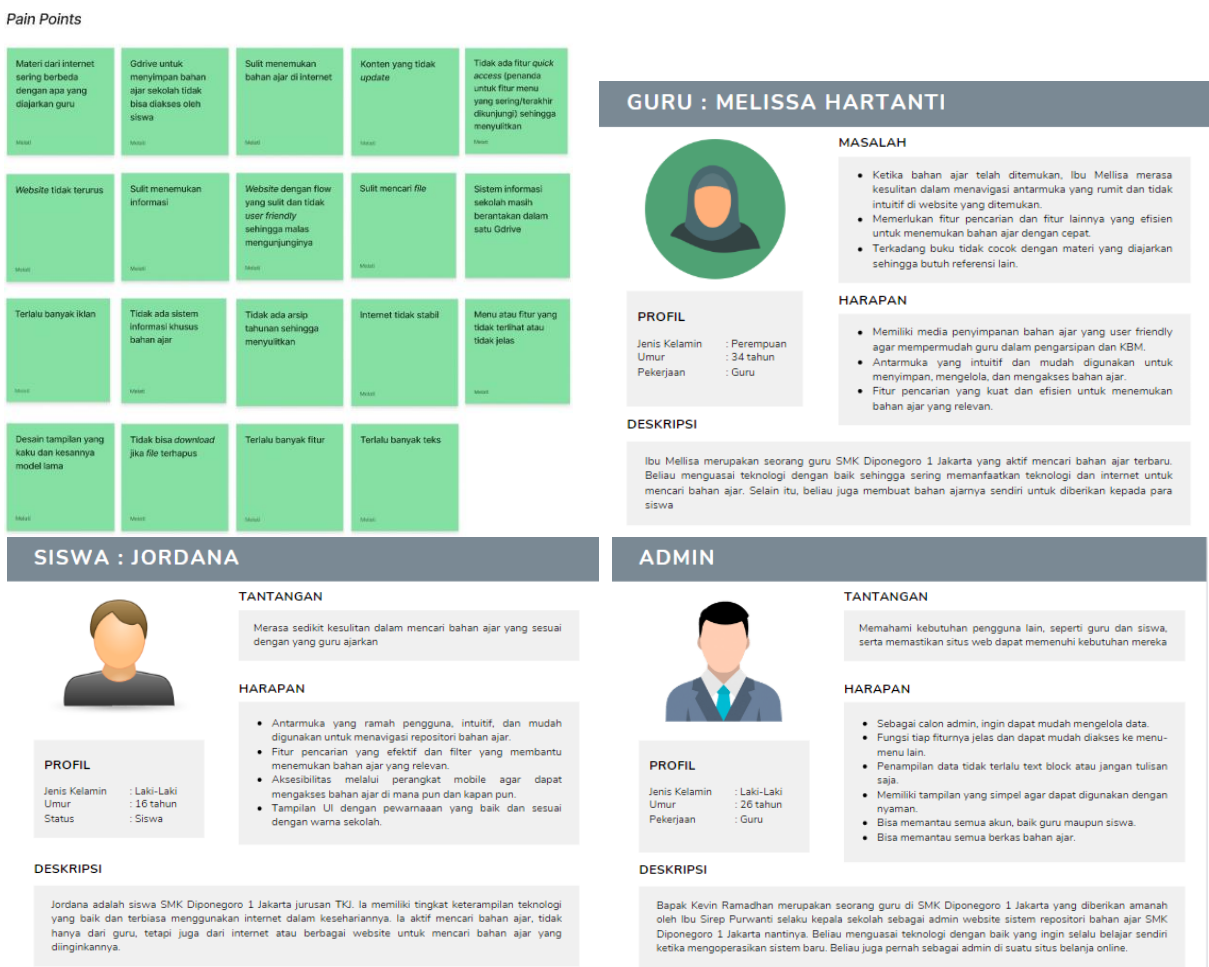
Pain Points

Materi dari internet sering berbeda dengan apa yang diajarkan guru
Melati

Gdrive untuk menyimpan bahan ajar sekolah tidak bisa diakses oleh siswa
Melati

Sulit menemukan bahan ajar di internet
Melati

Konten yang tidak *update*
Melati

Tidak ada fitur *quick access* (penanda untuk fitur menu yang sering/terakhir dikunjungi) sehingga menyulitkan
Melati

*Website* tidak terurus
Melati

Sulit menemukan informasi
Melati

*Website* dengan flow yang sulit dan tidak *user friendly* sehingga malas mengunjunginya
Melati

Sulit mencari *file*
Melati

Sistem informasi sekolah masih berantakan dalam satu Gdrive
Melati

Terlalu banyak iklan
Melati

Tidak ada sistem informasi khusus bahan ajar
Melati

Tidak ada arsip tahunan sehingga menyulitkan
Melati

Internet tidak stabil
Melati

Menu atau fitur yang tidak terlihat atau tidak jelas
Melati

Desain tampilan yang kaku dan kesannya model lama
Melati

Tidak bisa *download* jika *file* terhapus
Melati

Terlalu banyak fitur
Melati

Terlalu banyak teks
Melati

GURU : MELISSA HARTANTI

MASALAH
• Ketika bahan ajar telah ditemukan, Ibu Mellisa merasa kesulitan dalam menavigasi antarmuka yang rumit dan tidak intuitif di website yang ditemukan.
• Memerlukan fitur pencarian dan fitur lainnya yang efisien untuk menemukan bahan ajar dengan cepat.
• Terkadang buku tidak cocok dengan materi yang diajarkan sehingga butuh referensi lain.

PROFIL
Jenis Kelamin : Perempuan
Umur : 34 tahun
Pekerjaan : Guru

HARAPAN
• Memiliki media penyimpanan bahan ajar yang user friendly agar mempermudah guru dalam pengarsipan dan KBM.
• Antarmuka yang intuitif dan mudah digunakan untuk menyimpan, mengelola, dan mengakses bahan ajar.
• Fitur pencarian yang kuat dan efisien untuk menemukan bahan ajar yang relevan.

DESKRIPSI
Ibu Mellisa merupakan seorang guru SMK Diponegoro 1 Jakarta yang aktif mencari bahan ajar terbaru. Beliau menguasai teknologi dengan baik sehingga sering memanfaatkan teknologi dan internet untuk mencari bahan ajar. Selain itu, beliau juga membuat bahan ajarnya sendiri untuk diberikan kepada para siswa

SISWA : JORDANA

TANTANGAN
Merasa sedikit kesulitan dalam mencari bahan ajar yang sesuai dengan yang guru ajarkan

HARAPAN
• Antarmuka yang ramah pengguna, intuitif, dan mudah digunakan untuk menavigasi repositori bahan ajar.
• Fitur pencarian yang efektif dan filter yang membantu menemukan bahan ajar yang relevan.
• Aksesibilitas melalui perangkat mobile agar dapat mengakses bahan ajar di mana pun dan kapan pun.
• Tampilan UI dengan pewarnaaan yang baik dan sesuai dengan warna sekolah.

PROFIL
Jenis Kelamin : Laki-Laki
Umur : 16 tahun
Status : Siswa

DESKRIPSI
Jordana adalah siswa SMK Diponegoro 1 Jakarta jurusan TKJ. Ia memiliki tingkat keterampilan teknologi yang baik dan terbiasa menggunakan internet dalam kesehariannya. Ia aktif mencari bahan ajar, tidak hanya dari guru, tetapi juga dari internet atau berbagai website untuk mencari bahan ajar yang diinginkannya.

ADMIN

TANTANGAN
Memahami kebutuhan pengguna lain, seperti guru dan siswa, serta memastikan situs web dapat memenuhi kebutuhan mereka

HARAPAN
• Sebagai calon admin, ingin dapat mudah mengelola data.
• Fungsi tiap fiturnya jelas dan dapat mudah diakses ke menu-menu lain.
• Penampilan data tidak terlalu text block atau jangan tulisan saja.
• Memiliki tampilan yang simpel agar dapat digunakan dengan nyaman.
• Bisa memantau semua akun, baik guru maupun siswa.
• Bisa memantau semua berkas bahan ajar.

PROFIL
Jenis Kelamin : Laki-Laki
Umur : 26 tahun
Pekerjaan : Guru

DESKRIPSI
Bapak Kevin Ramadhan merupakan seorang guru di SMK Diponegoro 1 Jakarta yang diberikan amanah oleh Ibu Sirep Purwanti selaku kepala sekolah sebagai admin website sistem repositori bahan ajar SMK Diponegoro 1 Jakarta nantinya. Beliau menguasai teknologi dengan baik yang ingin selalu belajar sendiri ketika mengoperasikan sistem baru. Beliau juga pernah sebagai admin di suatu situs belanja online.